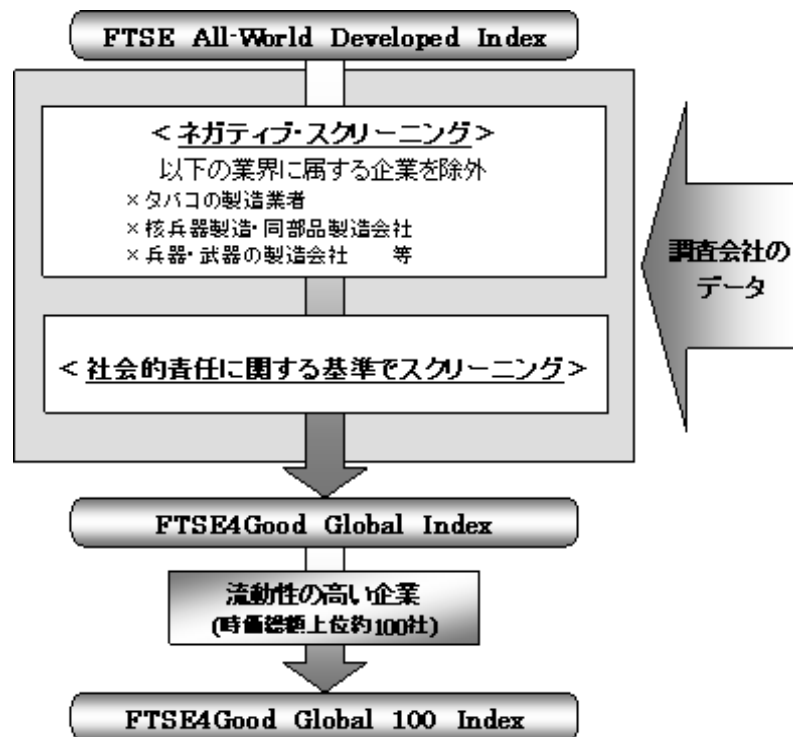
FTSE All-World Developed Index

<ネガティブ・スクリーニング>
以下の業界に属する企業を除外
×タバコの製造業者
×核兵器製造・同部品製造会社
×兵器・武器の製造会社　等

<社会的責任に関する基準でスクリーニング>

調査会社のデータ

FTSE4Good Global Index

流動性の高い企業
(時価総額上位約100社)

FTSE4Good Global 100 Index